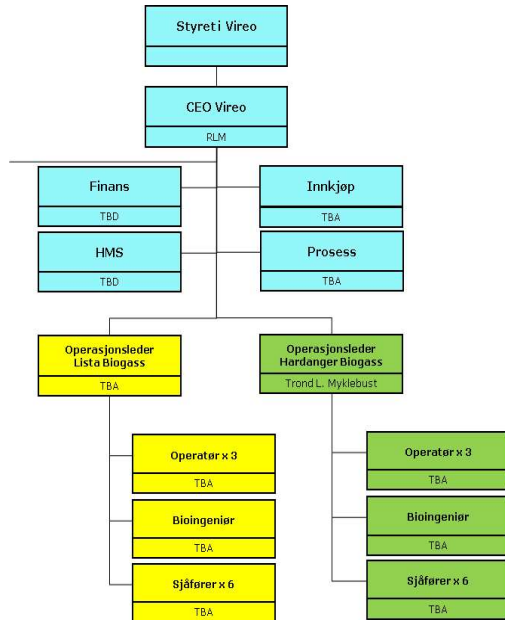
Styret i Vireo

CEO Vireo
RLM

Finans
TBD

Innkjøp
TBA

HMS
TBD

Prosess
TBA

Operasjonsleder Lista Biogass
TBA

Operasjonsleder Hardanger Biogass
Trond L. Myklebust

Operatør x 3
TBA

Bioingeniør
TBA

Sjåfører x 6
TBA

Operatør x 3
TBA

Bioingeniør
TBA

Sjåfører x 6
TBA